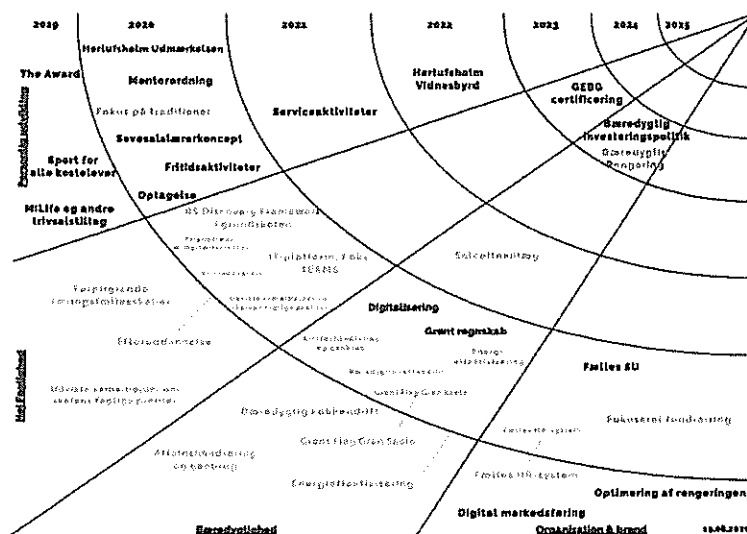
2019 2020 2021 2022 2023 2024 2025

Herlufsholm Udmærkelsen

The Award

Mentorordning

Fokus på traditioner

Sovesalsmærkekoncept

Sport for alle kostelever

Fritidsaktiviteter

Optagelse

MiLife og andre trivselstiltag

Servicaktiviteter

Herlufsholm Vidnesbyrd

GEBO certificering

Bæredygtig investeringspolitik

Bæredygtig Rengøring

Personlig udvikling

RS Discovery Framework

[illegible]

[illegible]

IT-platform, f.eks. SCANS

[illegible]

Skolebestyrelse

Fagligt Niveau

Fagligtrække

Tværfaglig undervisning

Efteruddannelse

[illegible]

Digitalisering

Grønt regnskab

Energi effektivisering

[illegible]

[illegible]

Fælles SU

Bæredygtig købeadfærd

Grønt flag Grøn Skole

Affaldssortering og genbrug

Energieffektivisering

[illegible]

Fokuseret fundraising

Fælles HR-system

Optimering af rengøringen

Digital markedsføring

Bæredygtighed

Organisation & brand

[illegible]